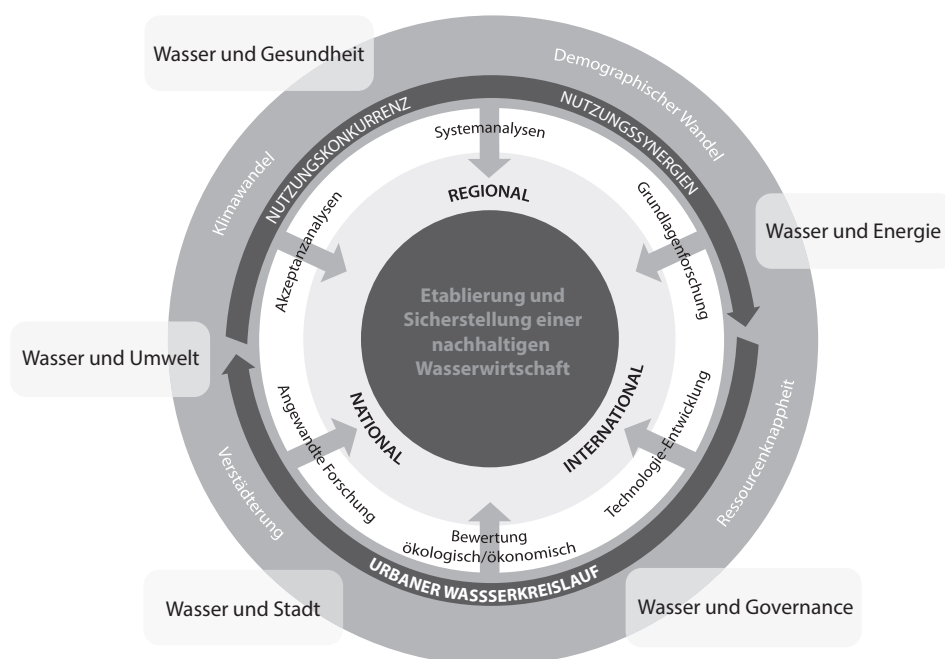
Wasser und Gesundheit

Demographischer Wandel

Klimawandel

NUTZUNGSKONKURRENZ

NUTZUNGSSYNERGIEN

Systemanalysen

REGIONAL

Akzeptanzanalysen

Grundlagenforschung

Wasser und Energie

Etablierung und Sicherstellung einer nachhaltigen Wasserwirtschaft

Wasser und Umwelt

NATIONAL

INTERNATIONAL

Angewandte Forschung

Technologie-Entwicklung

Ressourcenknappheit

Verstädterung

Bewertung ökologisch/ökonomisch

URBANER WASSSERKREISLAUF

Wasser und Stadt

Wasser und Governance